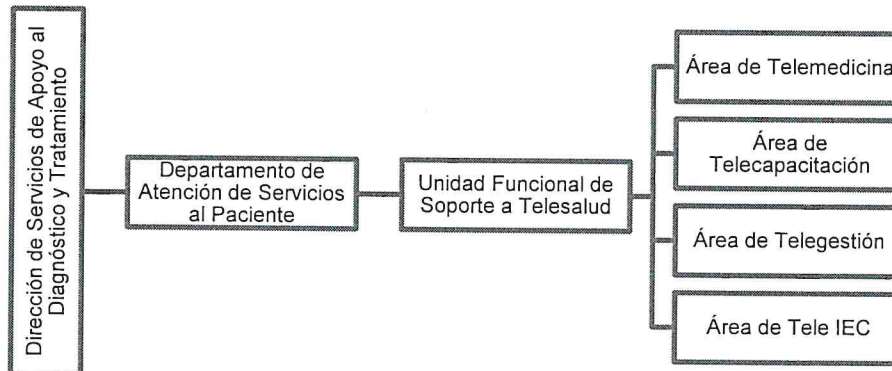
Dirección de Servicios de Apoyo al Diagnóstico y Tratamiento

Departamento de Atención de Servicios al Paciente

Unidad Funcional de Soporte a Telesalud

Área de Telemedicina

Área de Telecapacitación

Área de Telegestión

Área de Tele IEC